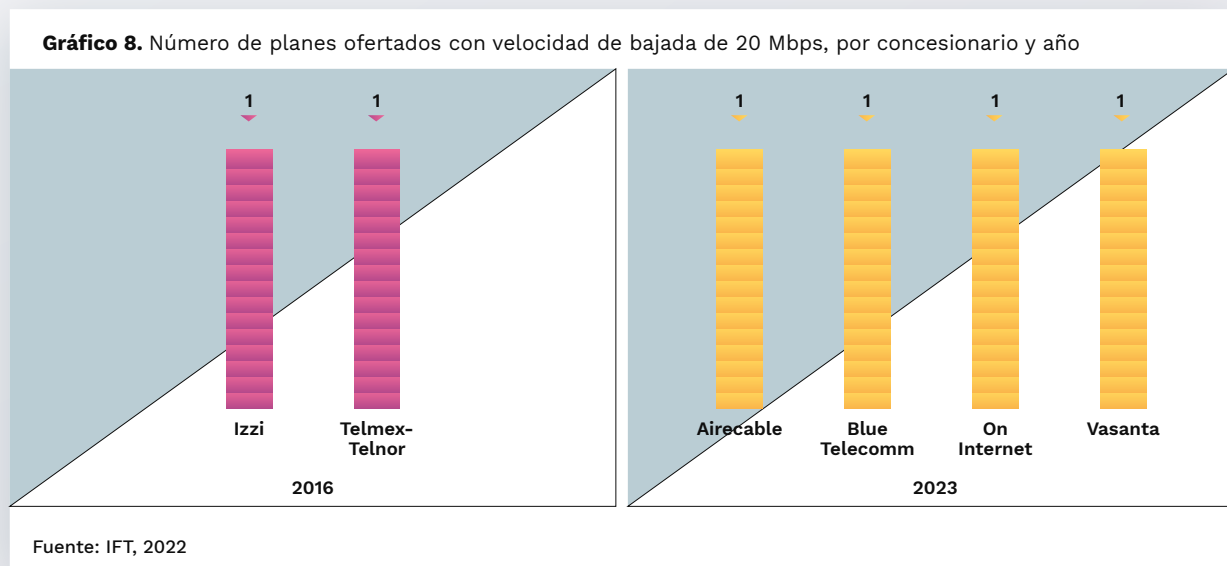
**Gráfico 8.** Número de planes ofertados con velocidad de bajada de 20 Mbps, por concesionario y año

1 1

Izzi Telmex-Telnor

2016

1 1 1 1

Airecable Blue Telecomm On Internet Vasanta

2023

Fuente: IFT, 2022